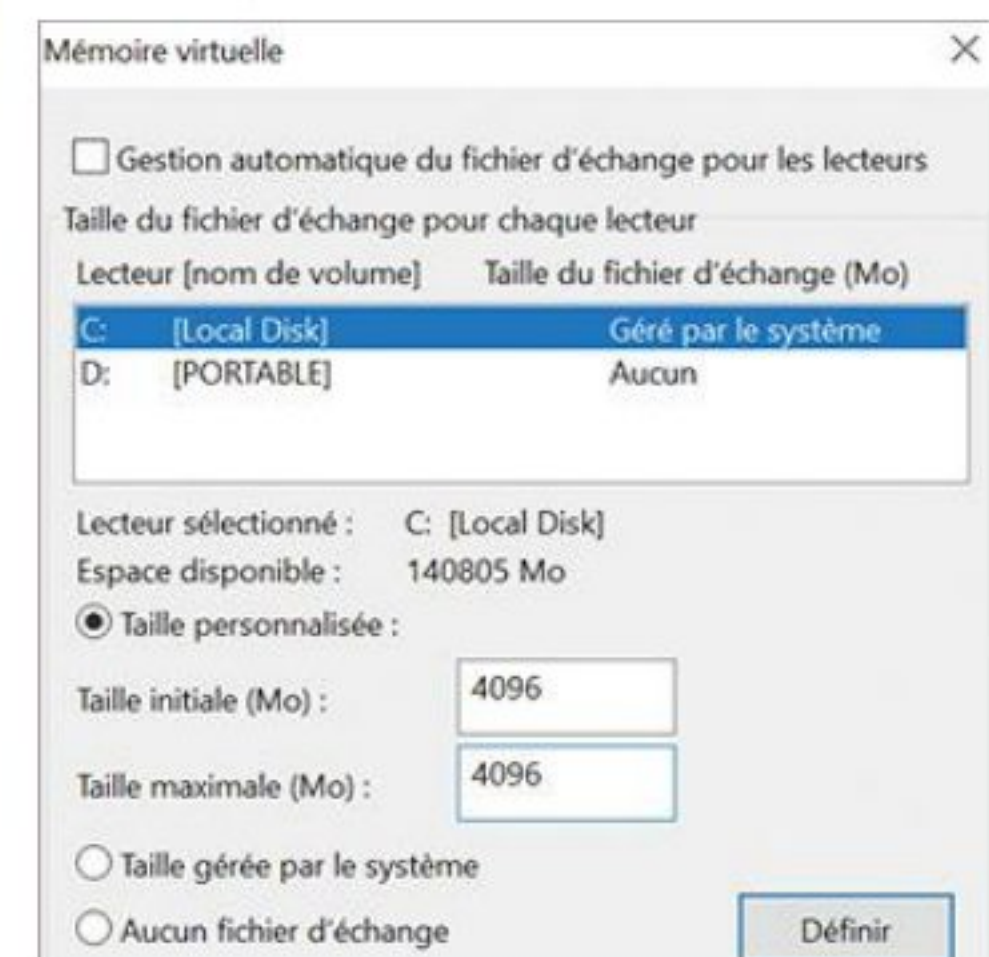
Mémoire virtuelle

X

Gestion automatique du fichier d'échange pour les lecteurs

Taille du fichier d'échange pour chaque lecteur

| Lecteur [nom de volume] | | Taille du fichier d'échange (Mo) |
|---|---|---|
| C: | [Local Disk] | Géré par le système |
| D: | [PORTABLE] | Aucun |

Lecteur sélectionné : C: [Local Disk]

Espace disponible : 140805 Mo

Taille personnalisée :

Taille initiale (Mo) : 4096

Taille maximale (Mo) : 4096

Taille gérée par le système

Aucun fichier d'échange

Définir